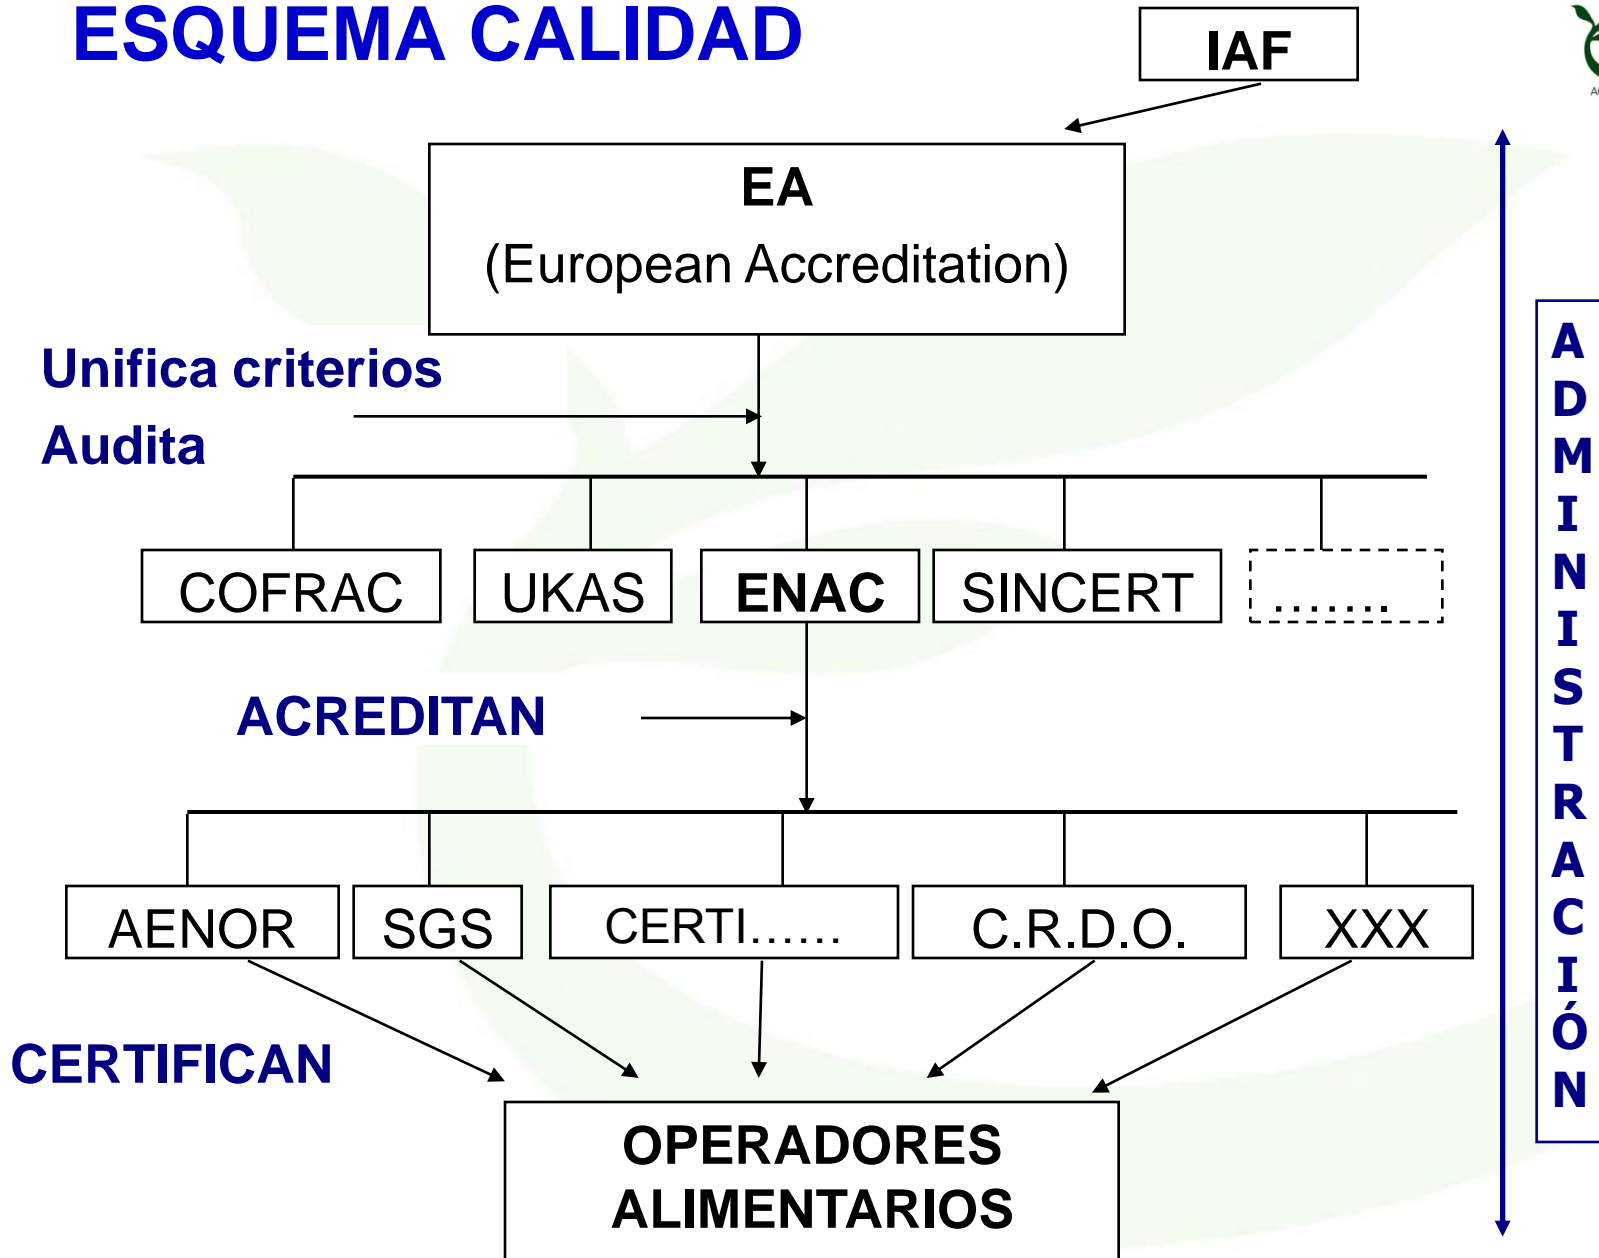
ESQUEMA CALIDAD

IAF

EA
(European Accreditation)

Unifica criterios
Audita

COFRAC
UKAS
ENAC
SINCERT
.......

ACREDITAN

AENOR
SGS
CERTI......
C.R.D.O.
XXX

CERTIFICAN

OPERADORES ALIMENTARIOS

ADMINISTRACIÓN